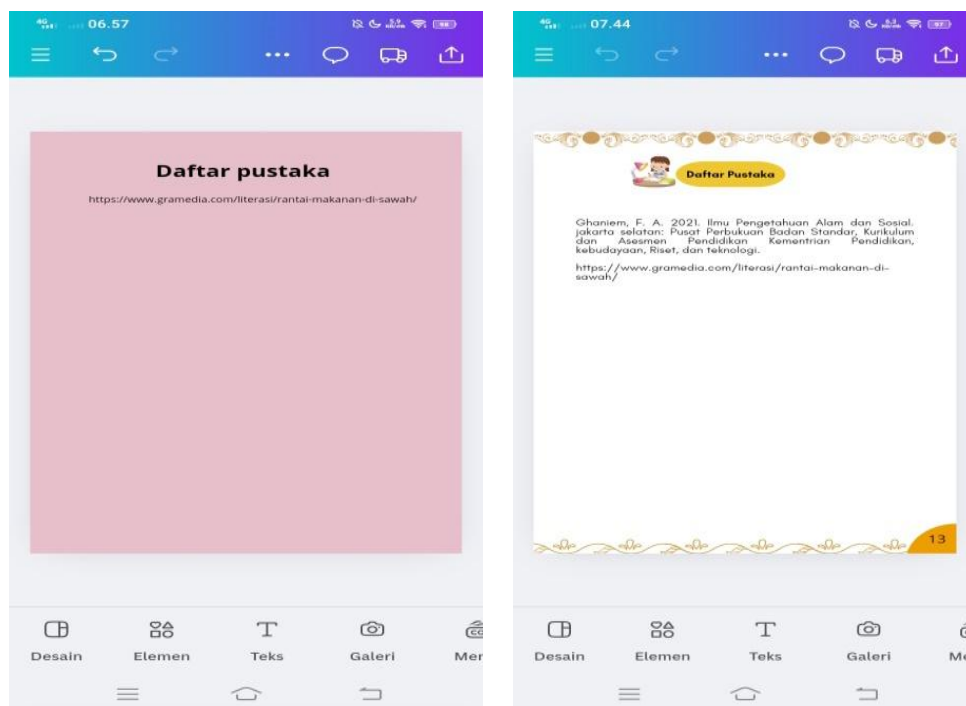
4G 06.57

Daftar pustaka

https://www.gramedia.com/literasi/rantai-makanan-di-sawah/

Desain
Elemen
Teks
Galeri
Mer

4G 07.44

Daftar Pustaka

Ghaniem, F. A. 2021. Ilmu Pengetahuan Alam dan Sosial. jakarta selatan: Pusat Perbukuan Badan Standar, Kurikulum dan Asesmen Pendidikan Kementrian Pendidikan, kebudayaan, Riset, dan teknologi.

https://www.gramedia.com/literasi/rantai-makanan-di-sawah/

13

Desain
Elemen
Teks
Galeri
Me